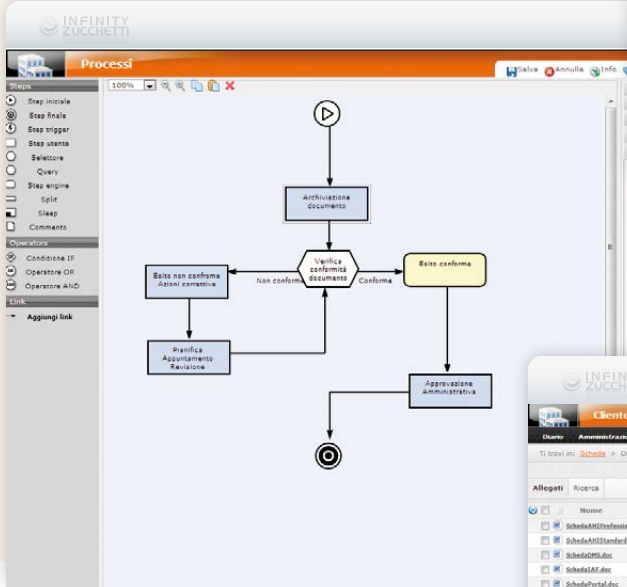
INFINITY ZUCCHETTI

Processi

Salva Annulla Info

Steps
Step iniziale
Step finale
Step trigger
Step utente
Selettore
Query
Step engine
Split
Sleep
Commento

Operators
Condizione IF
Operatore OR
Operatore AND

Link
Aggiungi link

100%

Archiviazione documento

Verifica conformità documento

Esito non conforme Azioni correttive

Non conforme

Conforme

Esito conforme

Pianifica Appuntamento Revisione

Approvazione Amministrativa

INFINITY ZUCCHETTI

Clienti

Diario Amministrazi

Ti trovi in: Scheda > D

Allegati Ricerca

Nome

SchedaAHIProfessio
SchedaAHIStandard
SchedaDMS.doc
SchedaIAF.doc
SchedaPortal.doc